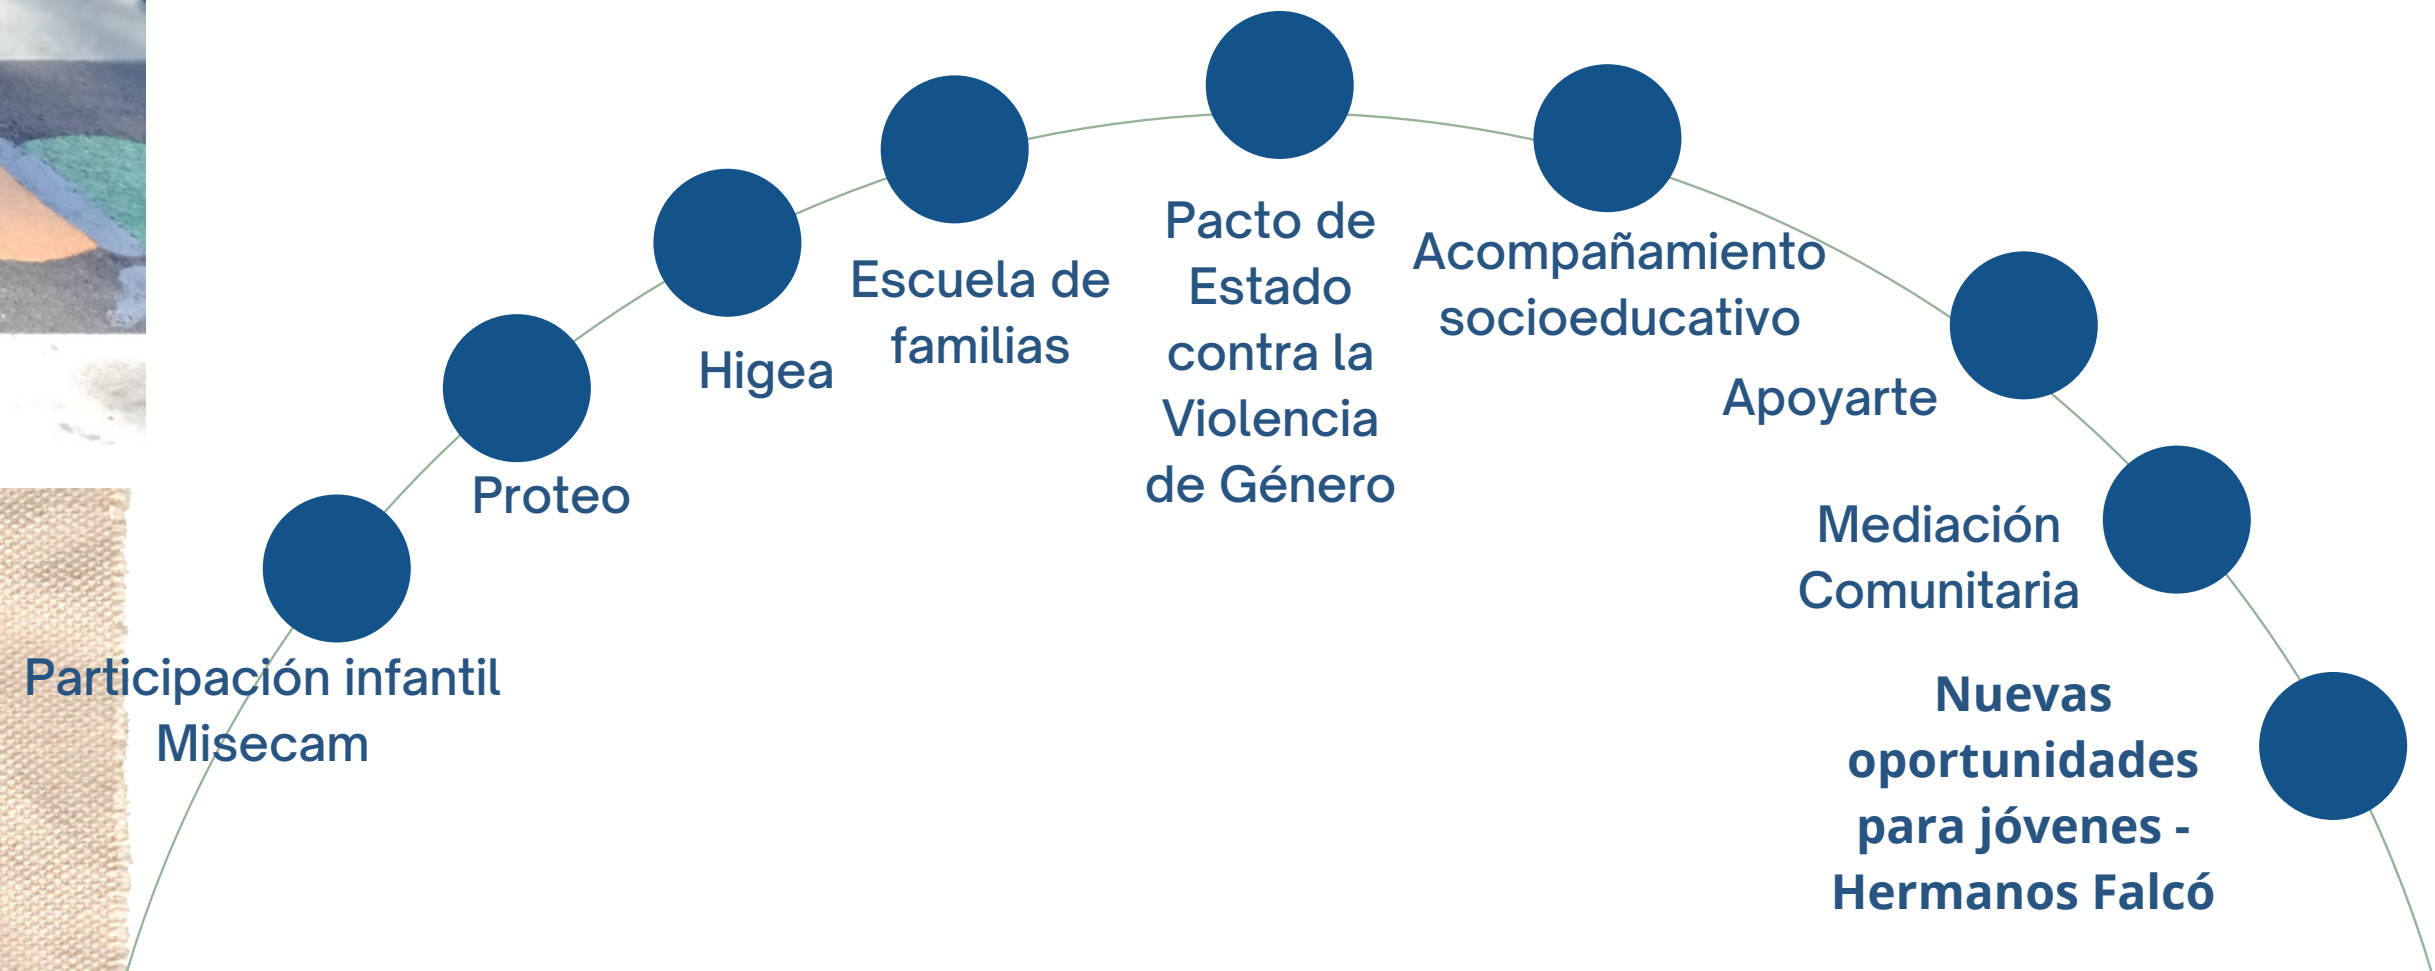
Participación infantil Misecam

Proteo

Higea

Escuela de familias

Pacto de Estado contra la Violencia de Género

Acompañamiento socioeducativo

Apoyarte

Mediación Comunitaria

Nuevas oportunidades para jóvenes - Hermanos Falcó